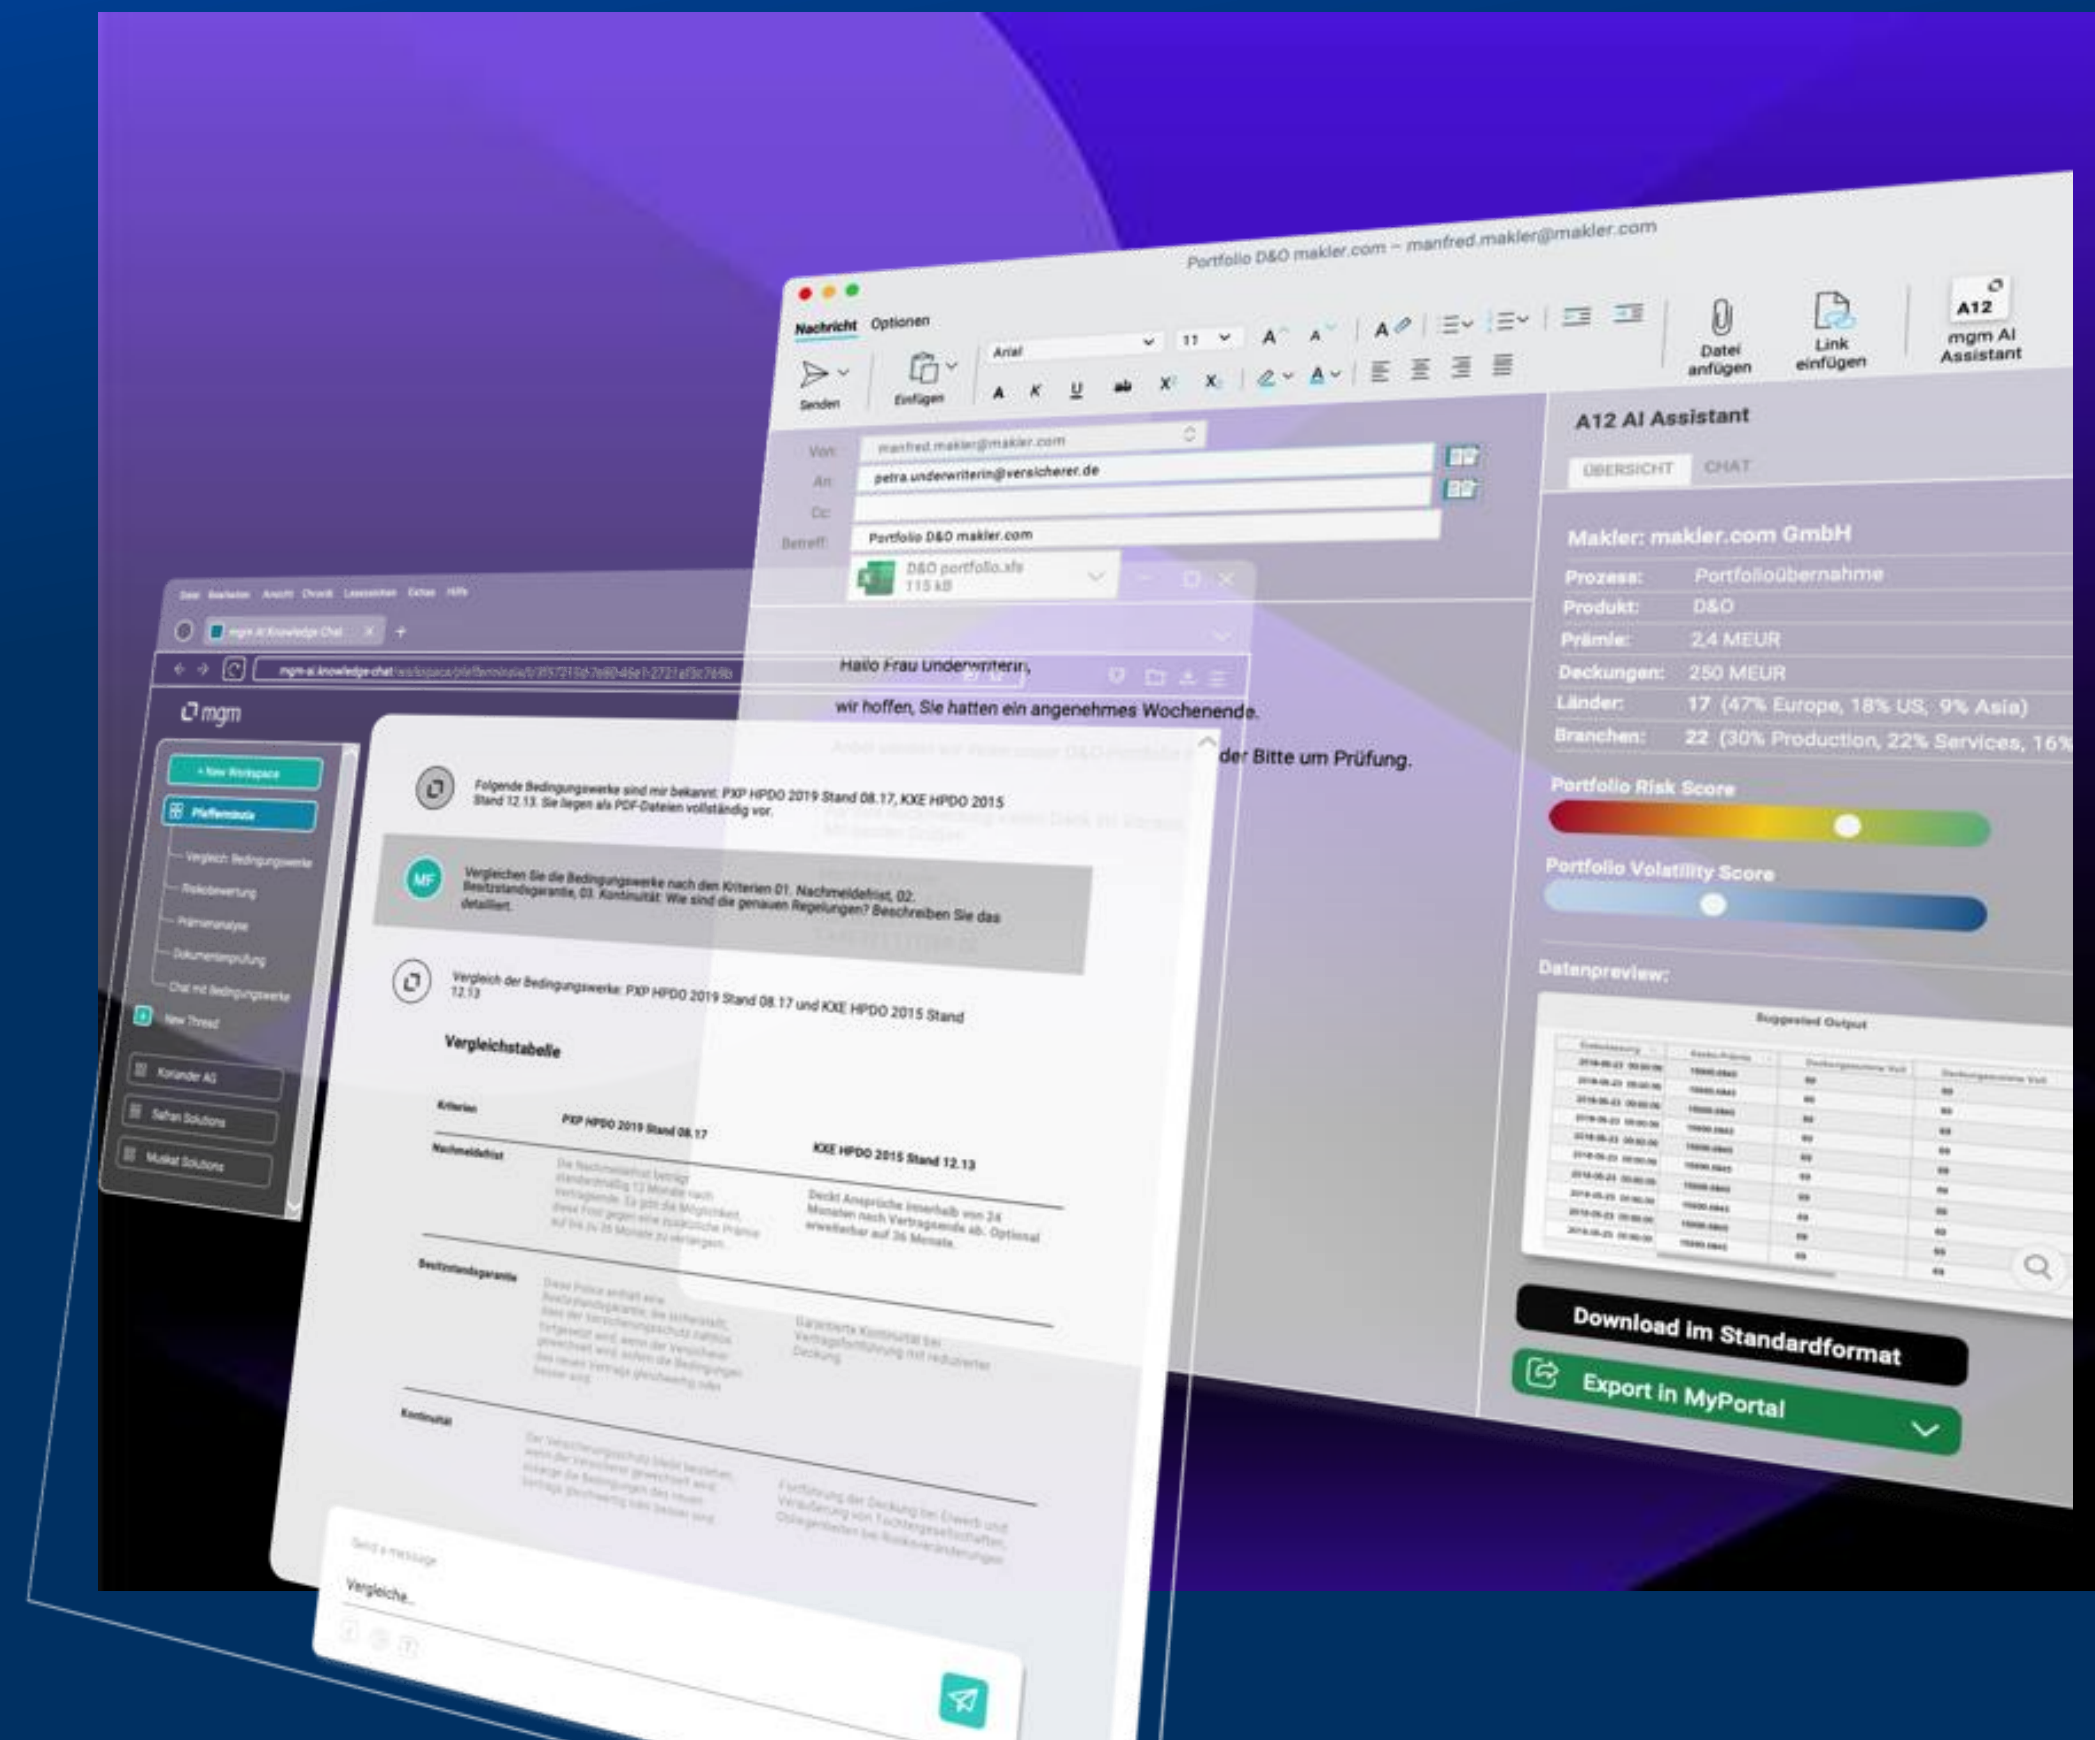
Portfolio D&O makler.com – manfred.makler@makler.com

Nachricht Optionen

Senden Einfügen Arial 11 A A

Datei anfügen Link einfügen A12 mgm AI Assistant

Von: manfred.makler@makler.com
An: petra.underwriterin@versicherer.de
Cc:
Betreff: Portfolio D&O makler.com

D&O portfolio.xls 115 kB

Hallo Frau Underwriterin,

wir hoffen, Sie hatten ein angenehmes Wochenende.

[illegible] der Bitte um Prüfung.

A12 AI Assistant

ÜBERSICHT CHAT

Makler: makler.com GmbH

| Prozess: | Portfolioübernahme |
|---|---|
| Produkt: | D&O |
| Prämie: | 2,4 MEUR |
| Deckungen: | 250 MEUR |
| Länder: | 17 (47% Europe, 18% US, 9% Asia) |
| Branchen: | 22 (30% Production, 22% Services, 16% |

Portfolio Risk Score

Portfolio Volatility Score

Datenpreview:

Suggested Output

Download im Standardformat

Export in MyPortal

mgm

+ New Workspace
Pfeffermuehle
Vergleich: Bedingungswerke
Risikobewertung
Prämienanalyse
Dokumentenprüfung
Chat mit Bedingungswerke
New Thread
Koriander AG
Safran Solutions
Muskat Solutions

mgm AI Knowledge Chat

Folgende Bedingungswerke sind mir bekannt: PXP HPDO 2019 Stand 08.17, KXE HPDO 2015 Stand 12.13. Sie liegen als PDF-Dateien vollständig vor.

MF Vergleichen Sie die Bedingungswerke nach den Kriterien 01. Nachmeldefrist, 02. Besitzstandsgarantie, 03. Kontinuität: Wie sind die genauen Regelungen? Beschreiben Sie das detailliert.

Vergleich der Bedingungswerke: PXP HPDO 2019 Stand 08.17 und KXE HPDO 2015 Stand 12.13

Vergleichstabelle

| Kriterien | PXP HPDO 2019 Stand 08.17 | KXE HPDO 2015 Stand 12.13 |
|---|---|---|
| Nachmeldefrist | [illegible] | Deckt Ansprüche innerhalb von 24 Monaten nach Vertragsende ab. Optional erweiterbar auf 36 Monate. |
| Besitzstandsgarantie | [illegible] | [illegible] |
| Kontinuität | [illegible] | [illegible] |

Send a message
Vergleiche...